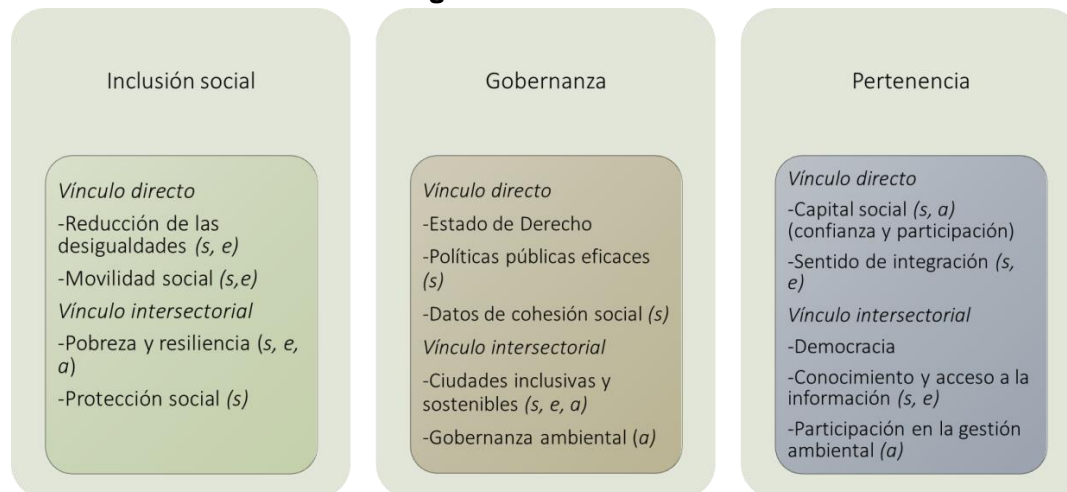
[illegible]

Inclusión social

Vínculo directo
-Reducción de las desigualdades (s, e)
-Movilidad social (s,e)
Vínculo intersectorial
-Pobreza y resiliencia (s, e, a)
-Protección social (s)

Gobernanza

Vínculo directo
-Estado de Derecho
-Políticas públicas eficaces (s)
-Datos de cohesión social (s)
Vínculo intersectorial
-Ciudades inclusivas y sostenibles (s, e, a)
-Gobernanza ambiental (a)

Pertenencia

Vínculo directo
-Capital social (s, a) (confianza y participación)
-Sentido de integración (s, e)
Vínculo intersectorial
-Democracia
-Conocimiento y acceso a la información (s, e)
-Participación en la gestión ambiental (a)